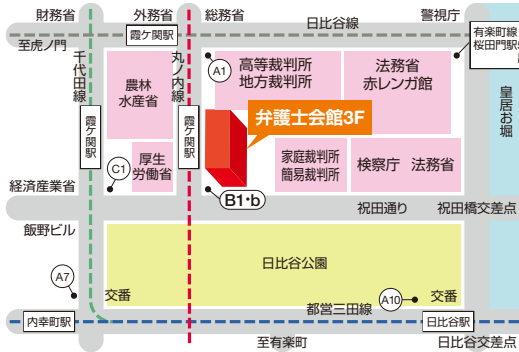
財務省
外務省
総務省
日比谷線
警視庁
至虎ノ門
霞ケ関駅
有楽町線
桜田門駅
千代田線
丸ノ内線
A1
高等裁判所
地方裁判所
法務省
赤レンガ館
農林水産省
皇居お堀
霞ケ関駅
霞ケ関駅
弁護士会館3F
C1
厚生労働省
家庭裁判所
簡易裁判所
検察庁
法務省
経済産業省
B1・b
祝田通り
祝田橋交差点
飯野ビル
日比谷公園
A7
交番
都営三田線
A10
交番
内幸町駅
日比谷駅
至有楽町
日比谷交差点